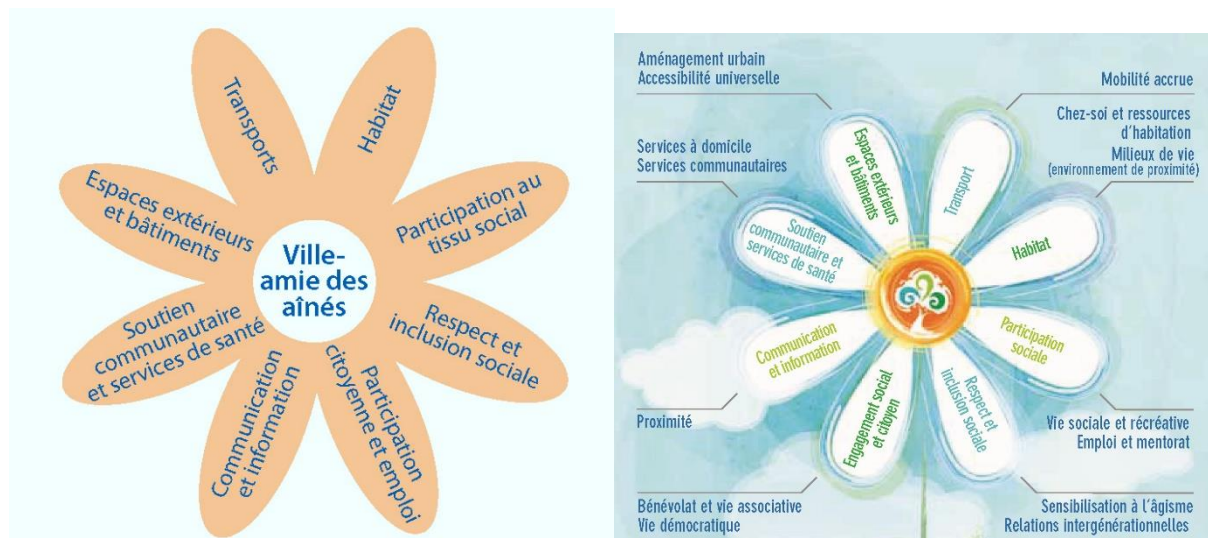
Transports

Habitat

Espaces extérieurs et bâtiments

Participation au tissu social

Ville-amie des aînés

Soutien communautaire et services de santé

Respect et inclusion sociale

Communication et information

Participation citoyenne et emploi

Aménagement urbain
Accessibilité universelle

Mobilité accrue

Chez-soi et ressources d'habitation
Milieux de vie
(environnement de proximité)

Services à domicile
Services communautaires

Espaces extérieurs et bâtiments

Transport

Soutien communautaire et services de santé

Habitat

Communication et information

Participation sociale

Engagement social et citoyen

Respect et inclusion sociale

Proximité

Vie sociale et récréative
Emploi et mentorat

Bénévolat et vie associative
Vie démocratique

Sensibilisation à l'âgisme
Relations intergénérationnelles